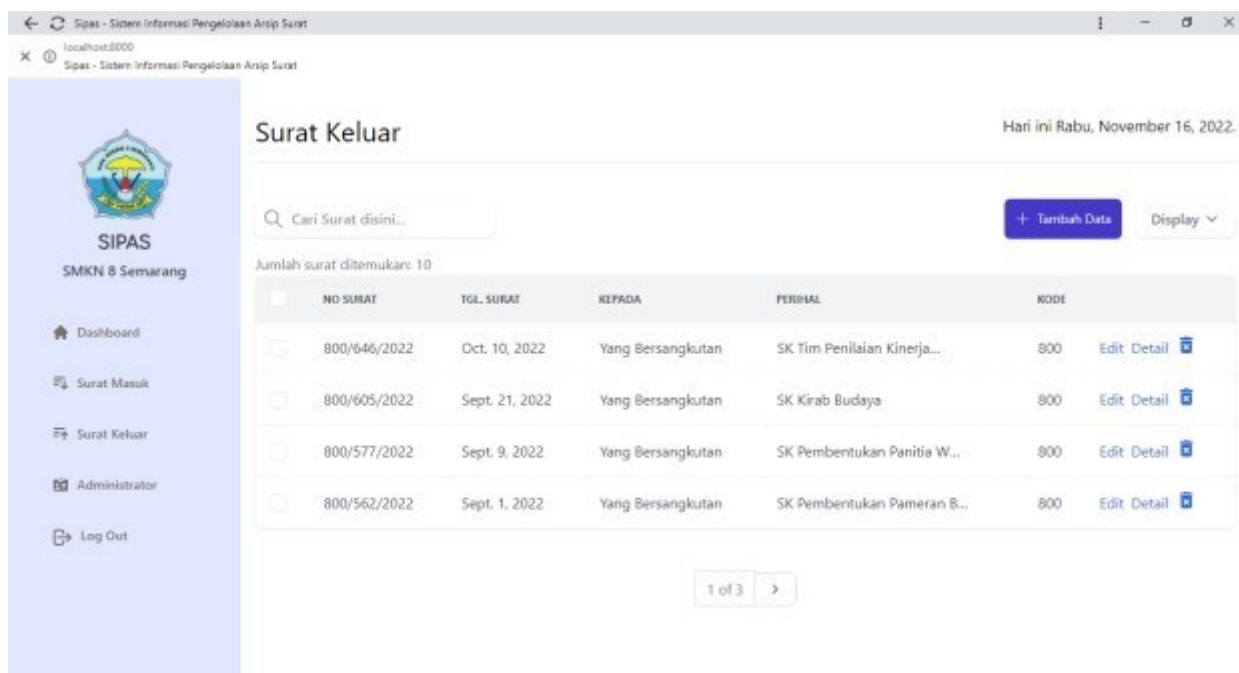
Sipas - Sistem Informasi Pengelolaan Arsip Surat

localhost:8000
Sipas - Sistem Informasi Pengelolaan Arsip Surat

SIPAS
SMKN 8 Semarang

Dashboard
Surat Masuk
Surat Keluar
Administrator
Log Out

Surat Keluar

Hari ini Rabu, November 16, 2022.

Cari Surat disini...

+ Tambah Data

Display

Jumlah surat ditemukan: 10

| | NO SURAT | TGL. SURAT | KEPADA | PERIHAL | KODE | |
|---|---|---|---|---|---|---|
| | 800/646/2022 | Oct. 10, 2022 | Yang Bersangkutan | SK Tim Penilaian Kinerja... | 800 | Edit Detail |
| | 800/605/2022 | Sept. 21, 2022 | Yang Bersangkutan | SK Kirab Budaya | 800 | Edit Detail |
| | 800/577/2022 | Sept. 9, 2022 | Yang Bersangkutan | SK Pembentukan Panitia W... | 800 | Edit Detail |
| | 800/562/2022 | Sept. 1, 2022 | Yang Bersangkutan | SK Pembentukan Pameran B... | 800 | Edit Detail |

1 of 3 >